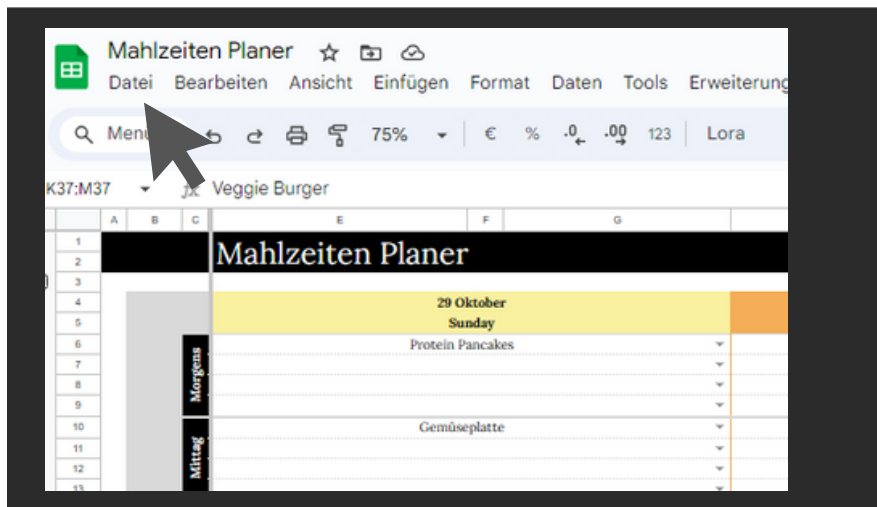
Mahlzeiten Planer
Datei Bearbeiten Ansicht Einfügen Format Daten Tools Erweiterung

Menü 75% € % .0 .00 123 Lora

K37:M37 fx Veggie Burger

| | A | B | C | E | F | G |
|---|---|---|---|---|---|---|
| 1 | | | | Mahlzeiten Planer | | |
| 2 | | | | | | |
| 3 | | | | | | |
| 4 | | | | 29 Oktober | | |
| 5 | | | | Sunday | | |
| 6 | | | Morgens | Protein Pancakes | | |
| 7 | | | | | | |
| 8 | | | | | | |
| 9 | | | | | | |
| 10 | | | Mittag | Gemüseplatte | | |
| 11 | | | | | | |
| 12 | | | | | | |
| 13 | | | | | | |